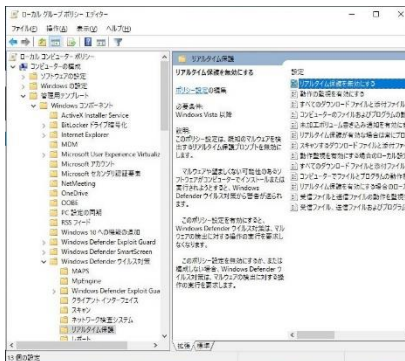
ローカル グループ ポリシー エディター

ファイル(F) 操作(A) 表示(V) ヘルプ(H)

ローカル コンピューター ポリシー
コンピューターの構成
ソフトウェアの設定
Windows の設定
管理用テンプレート
Windows コンポーネント
ActiveX Installer Service
BitLocker ドライブ暗号化
Internet Explorer
MDM
Microsoft User Experience Virtualiz
Microsoft アカウント
Microsoft セキュリティ警告
NetMeeting
OneDrive
OOBE
PC 設定の同期
RSS フィード
Windows 10 への移行
Windows Defender Exploit Guard
Windows Defender SmartScreen
Windows Defender ウイルス対策
MAPS
Mpengine
Windows Defender Exploit Guar
クライアント インターフェイス
スキャン
ネットワーク検査システム
リアルタイム保護
レポート

リアルタイム保護

リアルタイム保護を無効にする

ポリシー設定の編集

必要条件:
Windows Vista 以降

説明:
このポリシー設定は、既知のマルウェアを検出するリアルタイム保護プロンプトを無効にします。

マルウェア通知が可能性のあるソフトウェアがコンピューターにインストールまたは実行されようとすると、Windows Defender ウイルス対策から警告が表示されます。

このポリシー設定を有効にすると、Windows Defender ウイルス対策では、マルウェアの検出に対する操作の実行を要求しなくなります。

このポリシー設定を無効にするか、または構成しない場合、Windows Defender ウイルス対策は、マルウェアの検出に対する操作の実行を要求します。

設定
リアルタイム保護を無効にする
動作の監視を有効にする
すべてのダウンロード ファイルと添付ファイル
コンピューターでのファイルとプログラムの動
ネットワーク ファイルのスキャン
リアルタイム保護が有効な場合は必ずプロ
スキャンするダウンロード ファイルと添付フ
動作監視を無効にする場合のローカル設
すべてのダウンロード ファイルと添付ファイル
コンピューター上でファイルとプログラムの動
リアルタイム保護を有効にする場合のロ
受信ファイル と送信ファイルの動作を監視
受信ファイル と送信ファイルの動作を監視

拡張 標準

13 個の設定